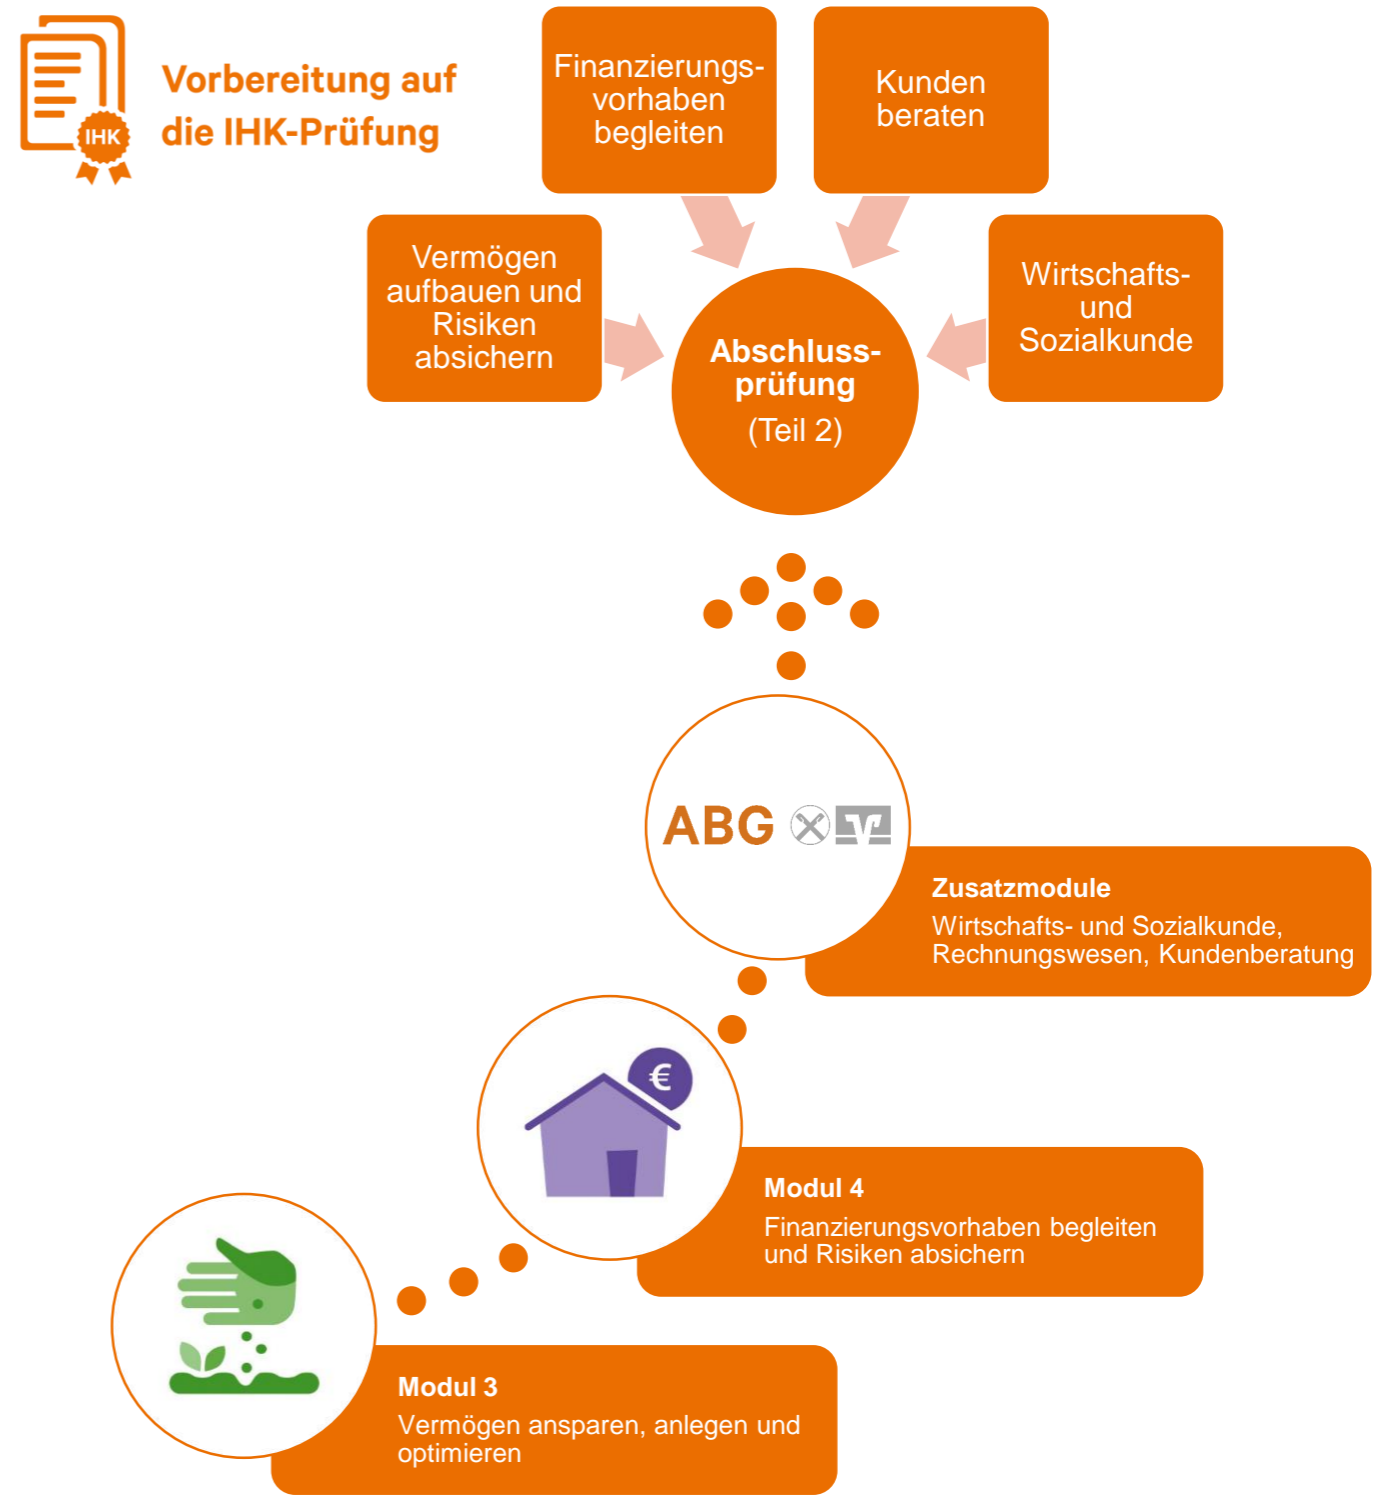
IHK

Vorbereitung auf die IHK-Prüfung

Finanzierungsvorhaben begleiten

Kunden beraten

Vermögen aufbauen und Risiken absichern

Abschlussprüfung (Teil 2)

Wirtschafts- und Sozialkunde

ABG

Zusatzmodule
Wirtschafts- und Sozialkunde, Rechnungswesen, Kundenberatung

€

Modul 4
Finanzierungsvorhaben begleiten und Risiken absichern

Modul 3
Vermögen ansparen, anlegen und optimieren